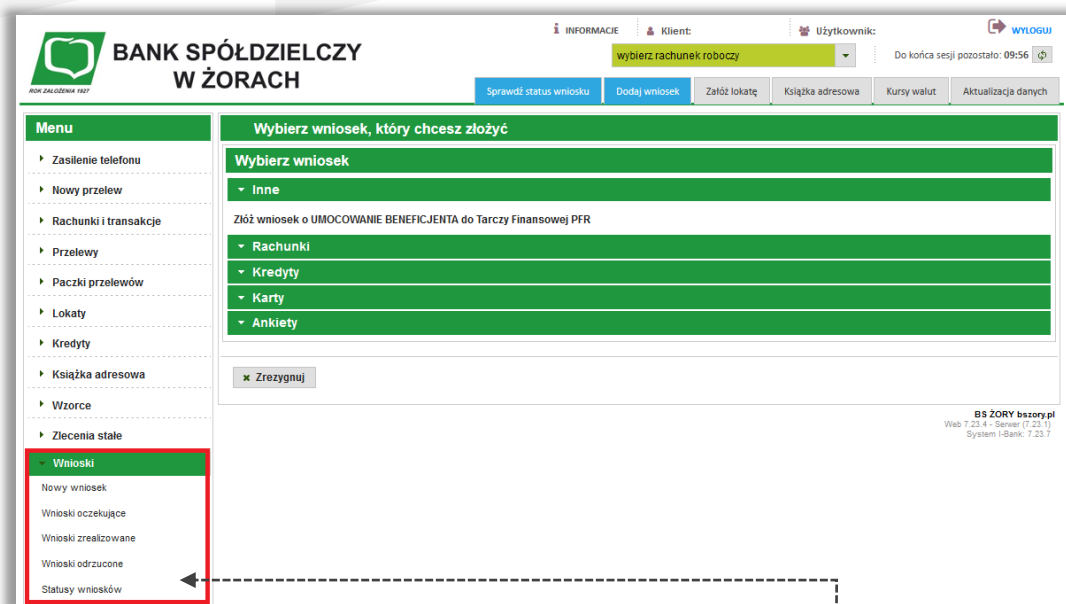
BANK SPÓŁDZIELCZY W ŻORACH

ROK ZAŁOŻENIA 1927

INFORMACJE Klient: Użytkownik: WYLOGUJ

wybierz rachunek roboczy

Do końca sesji pozostało: 09:56

Sprawdź status wniosku | Dodaj wniosek | Załóż lokatę | Książka adresowa | Kursy walut | Aktualizacja danych

Menu

Zasilenie telefonu

Nowy przelew

Rachunki i transakcje

Przelewy

Paczki przelewów

Lokaty

Kredyty

Książka adresowa

Wzorce

Zlecenia stałe

Wnioski

Nowy wniosek

Wnioski oczekujące

Wnioski zrealizowane

Wnioski odrzucone

Statusy wniosków

Wybierz wniosek, który chcesz złożyć

Wybierz wniosek

Inne

Złóż wniosek o UMOCOWANIE BENEFICJENTA do Tarczy Finansowej PFR

Rachunki

Kredyty

Karty

Ankiety

Zrezygnuj

BS ŻORY bszory.pl
Web 7.23.4 - Serwer (7.23.1)
System I-Bank: 7.23.7